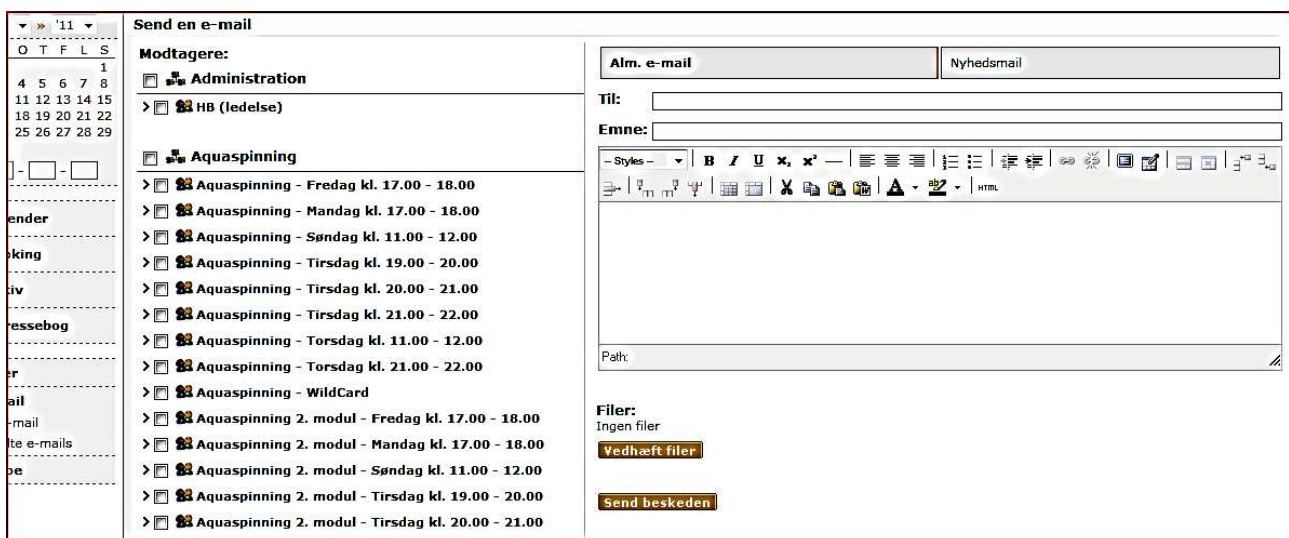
» '11
O T F L S
1
4 5 6 7 8
11 12 13 14 15
18 19 20 21 22
25 26 27 28 29

ender
oking
tiv
ressebog
er
ail
-mail
lte e-mails
pe

Send en e-mail

Modtagere:
Administration
HB (ledelse)

Aquaspinning
Aquaspinning - Fredag kl. 17.00 - 18.00
Aquaspinning - Mandag kl. 17.00 - 18.00
Aquaspinning - Søndag kl. 11.00 - 12.00
Aquaspinning - Tirsdag kl. 19.00 - 20.00
Aquaspinning - Tirsdag kl. 20.00 - 21.00
Aquaspinning - Tirsdag kl. 21.00 - 22.00
Aquaspinning - Torsdag kl. 11.00 - 12.00
Aquaspinning - Torsdag kl. 21.00 - 22.00
Aquaspinning - WildCard
Aquaspinning 2. modul - Fredag kl. 17.00 - 18.00
Aquaspinning 2. modul - Mandag kl. 17.00 - 18.00
Aquaspinning 2. modul - Søndag kl. 11.00 - 12.00
Aquaspinning 2. modul - Tirsdag kl. 19.00 - 20.00
Aquaspinning 2. modul - Tirsdag kl. 20.00 - 21.00

Alm. e-mail
Nyhedsmail

Til:
Emne:
- Styles -
B I U
HTML
Path:

Filer:
Ingen filer
Vedhæft filer

Send beskeden